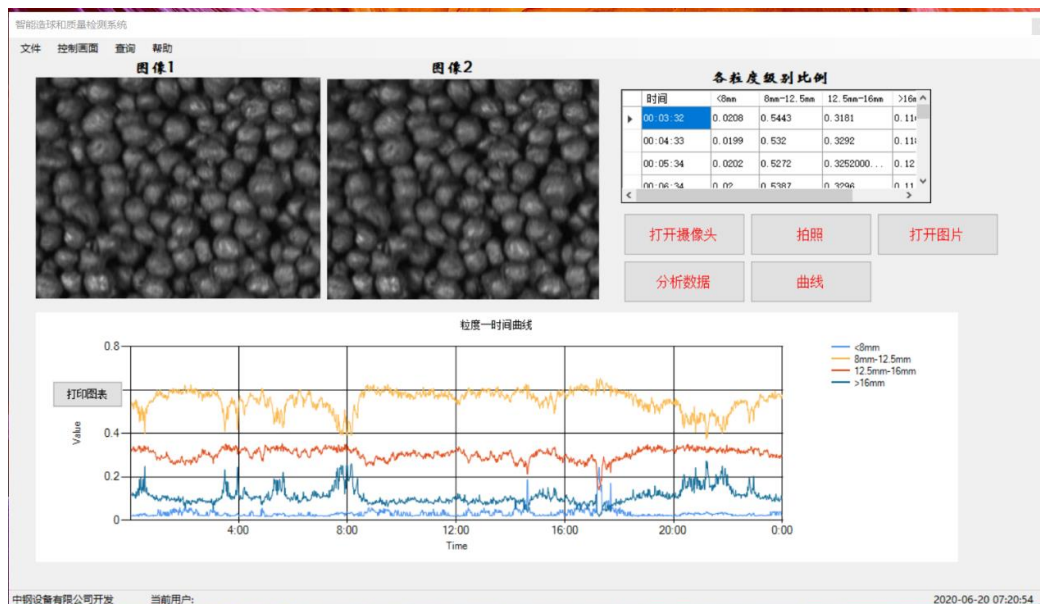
智能造球和质量检测系统

文件 控制画面 查询 帮助

图像1

图像2

各粒度级别比例

| | 时间 | <8mm | 8mm-12.5mm | 12.5mm-16mm | >16m |
|---|---|---|---|---|---|
| ▸ | 00:03:32 | 0.0208 | 0.5443 | 0.3181 | 0.11 |
| | 00:04:33 | 0.0199 | 0.532 | 0.3292 | 0.11 |
| | 00:05:34 | 0.0202 | 0.5272 | 0.3252000... | 0.12 |
| | 00:06:34 | 0.02 | 0.5387 | 0.3296 | 0.11 |

打开摄像头 拍照 打开图片

分析数据 曲线

粒度一时间曲线

打印图表

0.8
0.6
0.4
0.2
0

Value

4:00 8:00 12:00 16:00 20:00 0:00

Time

<8mm
8mm-12.5mm
12.5mm-16mm
>16mm

中钢设备有限公司开发 当前用户:

2020-06-20 07:20:54